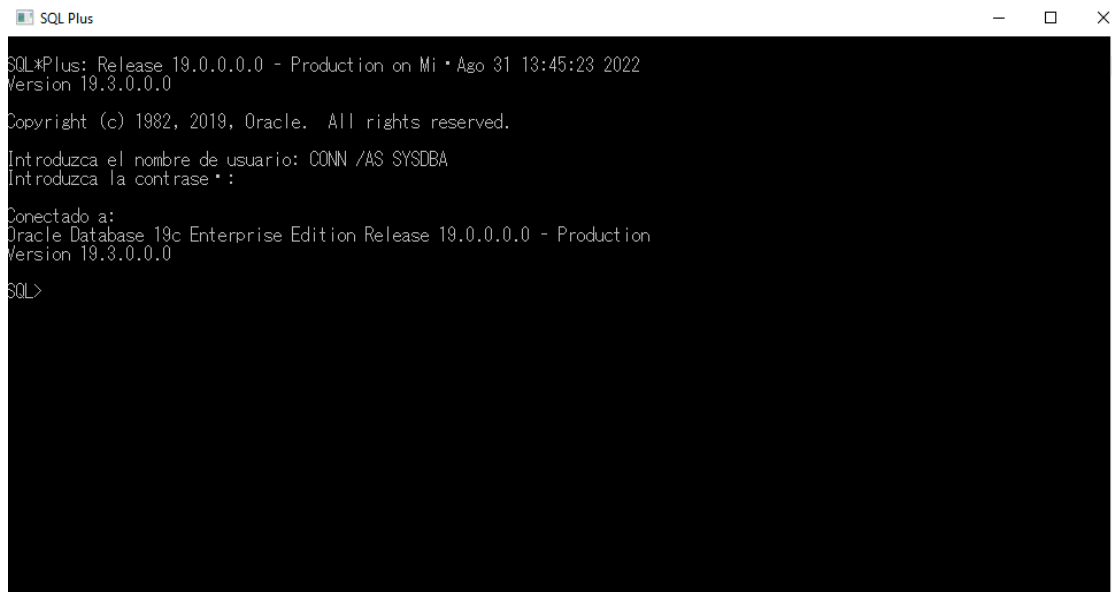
SQL Plus

SQL*Plus: Release 19.0.0.0.0 - Production on Mi・Ago 31 13:45:23 2022
Version 19.3.0.0.0

Copyright (c) 1982, 2019, Oracle.  All rights reserved.

Introduzca el nombre de usuario: CONN /AS SYSDBA
Introduzca la contrase・:

Conectado a:
Oracle Database 19c Enterprise Edition Release 19.0.0.0.0 - Production
Version 19.3.0.0.0

SQL>